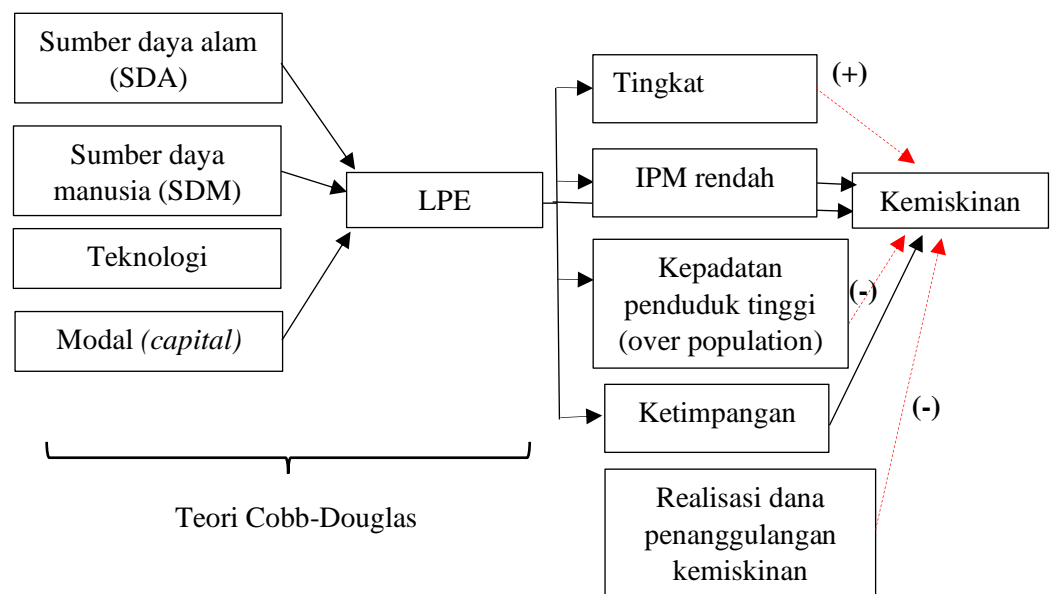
Sumber daya alam (SDA)

Sumber daya manusia (SDM)

Teknologi

Modal *(capital)*

LPE

Tingkat

(+)

IPM rendah

Kemiskinan

Kepadatan penduduk tinggi (over population)

(-)

Ketimpangan

(-)

Realisasi dana penanggulangan kemiskinan

Teori Cobb-Douglas